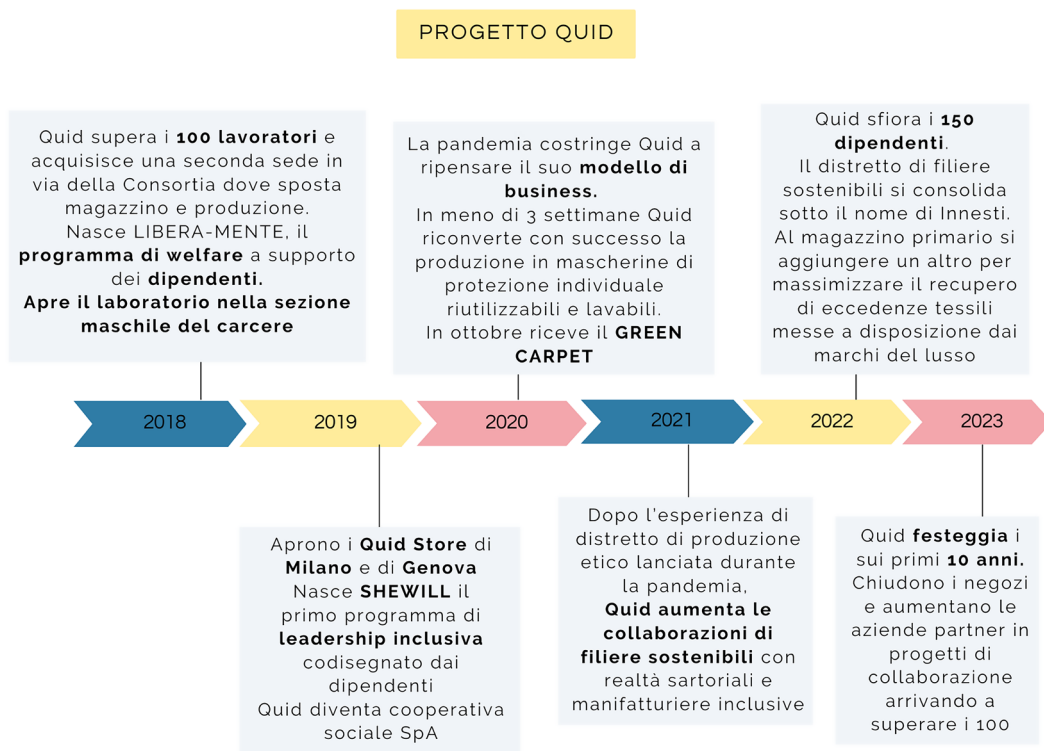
PROGETTO QUID

Quid supera i **100 lavoratori** e acquisisce una seconda sede in via della Consortia dove sposta magazzino e produzione. Nasce LIBERA-MENTE, il **programma di welfare** a supporto dei **dipendenti.** **Apre il laboratorio nella sezione maschile del carcere**

La pandemia costringe Quid a ripensare il suo **modello di business.** In meno di 3 settimane Quid riconverte con successo la produzione in mascherine di protezione individuale riutilizzabili e lavabili. In ottobre riceve il **GREEN CARPET**

Quid sfiora i **150 dipendenti**. Il distretto di filiere sostenibili si consolida sotto il nome di Innesti. Al magazzino primario si aggiungere un altro per massimizzare il recupero di eccedenze tessili messe a disposizione dai marchi del lusso

2018

2019

2020

2021

2022

2023

Aprono i **Quid Store** di **Milano** e di **Genova** Nasce **SHEWILL** il primo programma di **leadership inclusiva** codisegnato dai dipendenti Quid diventa cooperativa sociale SpA

Dopo l'esperienza di distretto di produzione etico lanciata durante la pandemia, **Quid aumenta le collaborazioni di filiere sostenibili** con realtà sartoriali e manifatturiere inclusive

Quid **festeggia** i sui primi **10 anni.** Chiudono i negozi e aumentano le aziende partner in progetti di collaborazione arrivando a superare i 100